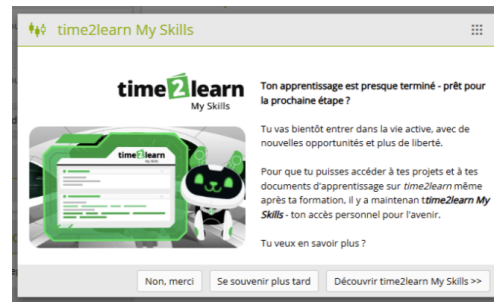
time2learn My Skills

time2learn
My Skills

time2learn
My Skills

Ton apprentissage est presque terminé - prêt pour la prochaine étape ?

Tu vas bientôt entrer dans la vie active, avec de nouvelles opportunités et plus de liberté.

Pour que tu puisses accéder à tes projets et à tes documents d'apprentissage sur *time2learn* même après ta formation, il y a maintenan t*time2learn My Skills* - ton accès personnel pour l'avenir.

Tu veux en savoir plus ?

Non, merci | Se souvenir plus tard | Découvrir time2learn My Skills >>